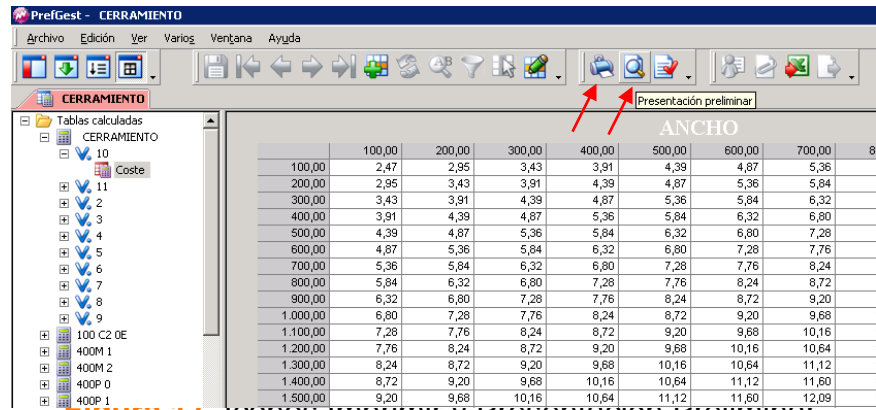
PrefGest - CERRAMIENTO

Archivo Edición Ver Varios Ventana Ayuda

Presentación preliminar

CERRAMIENTO

Tablas calculadas
CERRAMIENTO
10
Coste
11
2
3
4
5
6
7
8
9
100 C2 0E
400M 1
400M 2
400P 0
400P 1

ANCHO

| | 100,00 | 200,00 | 300,00 | 400,00 | 500,00 | 600,00 | 700,00 | 8 |
|---|---|---|---|---|---|---|---|---|
| 100,00 | 2,47 | 2,95 | 3,43 | 3,91 | 4,39 | 4,87 | 5,36 | |
| 200,00 | 2,95 | 3,43 | 3,91 | 4,39 | 4,87 | 5,36 | 5,84 | |
| 300,00 | 3,43 | 3,91 | 4,39 | 4,87 | 5,36 | 5,84 | 6,32 | |
| 400,00 | 3,91 | 4,39 | 4,87 | 5,36 | 5,84 | 6,32 | 6,80 | |
| 500,00 | 4,39 | 4,87 | 5,36 | 5,84 | 6,32 | 6,80 | 7,28 | |
| 600,00 | 4,87 | 5,36 | 5,84 | 6,32 | 6,80 | 7,28 | 7,76 | |
| 700,00 | 5,36 | 5,84 | 6,32 | 6,80 | 7,28 | 7,76 | 8,24 | |
| 800,00 | 5,84 | 6,32 | 6,80 | 7,28 | 7,76 | 8,24 | 8,72 | |
| 900,00 | 6,32 | 6,80 | 7,28 | 7,76 | 8,24 | 8,72 | 9,20 | |
| 1.000,00 | 6,80 | 7,28 | 7,76 | 8,24 | 8,72 | 9,20 | 9,68 | |
| 1.100,00 | 7,28 | 7,76 | 8,24 | 8,72 | 9,20 | 9,68 | 10,16 | |
| 1.200,00 | 7,76 | 8,24 | 8,72 | 9,20 | 9,68 | 10,16 | 10,64 | |
| 1.300,00 | 8,24 | 8,72 | 9,20 | 9,68 | 10,16 | 10,64 | 11,12 | |
| 1.400,00 | 8,72 | 9,20 | 9,68 | 10,16 | 10,64 | 11,12 | 11,60 | |
| 1.500,00 | 9,20 | 9,68 | 10,16 | 10,64 | 11,12 | 11,60 | 12,09 | |